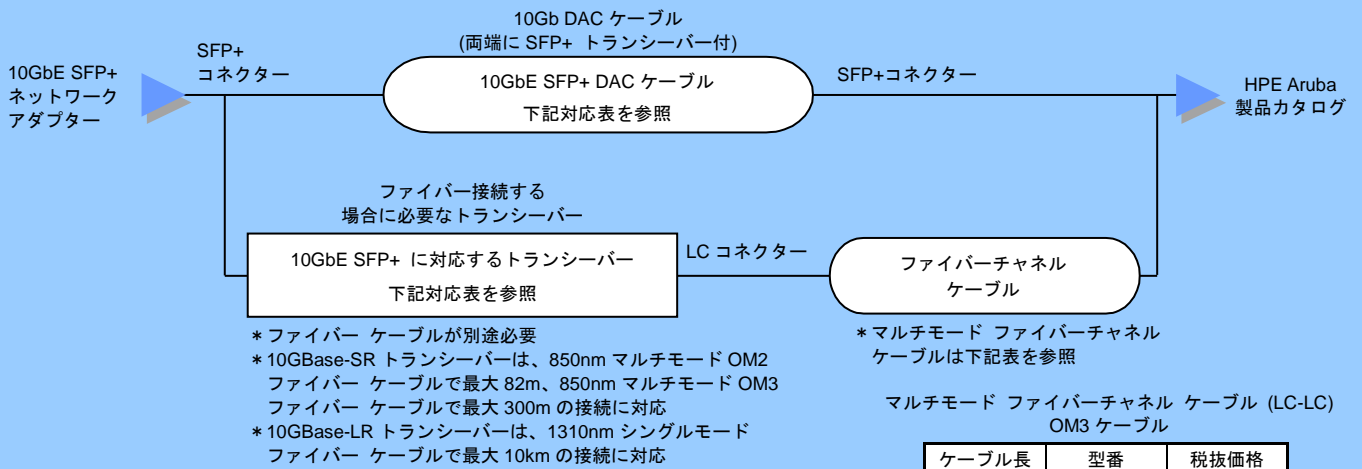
10Gb DAC ケーブル
(両端に SFP+ トランシーバー付)

10GbE SFP+
ネットワーク
アダプター

SFP+
コネクター

10GbE SFP+ DAC ケーブル
下記対応表を参照

SFP+コネクター

HPE Aruba
製品カタログ

ファイバー接続する
場合に必要なトランシーバー

10GbE SFP+ に対応するトランシーバー
下記対応表を参照

LC コネクター

ファイバーチャネル
ケーブル

＊ファイバー ケーブルが別途必要
＊10GBase-SR トランシーバーは、850nm マルチモード OM2 ファイバー ケーブルで最大 82m、850nm マルチモード OM3 ファイバー ケーブルで最大 300m の接続に対応
＊10GBase-LR トランシーバーは、1310nm シングルモード ファイバー ケーブルで最大 10km の接続に対応

＊マルチモード ファイバーチャネル ケーブルは下記表を参照

マルチモード ファイバーチャネル ケーブル (LC-LC)
OM3 ケーブル

| ケーブル長 | 型番 | 税抜価格 |
|---|---|---|